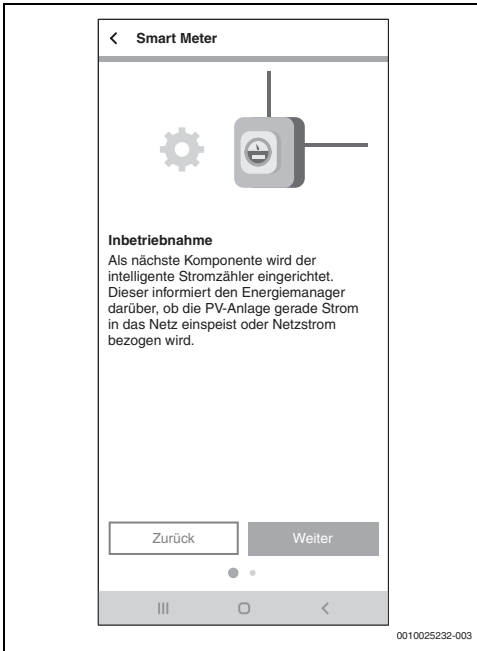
< Smart Meter

Inbetriebnahme
Als nächste Komponente wird der intelligente Stromzähler eingerichtet. Dieser informiert den Energiemanager darüber, ob die PV-Anlage gerade Strom in das Netz einspeist oder Netzstrom bezogen wird.

Zurück
Weiter

III O <

0010025232-003